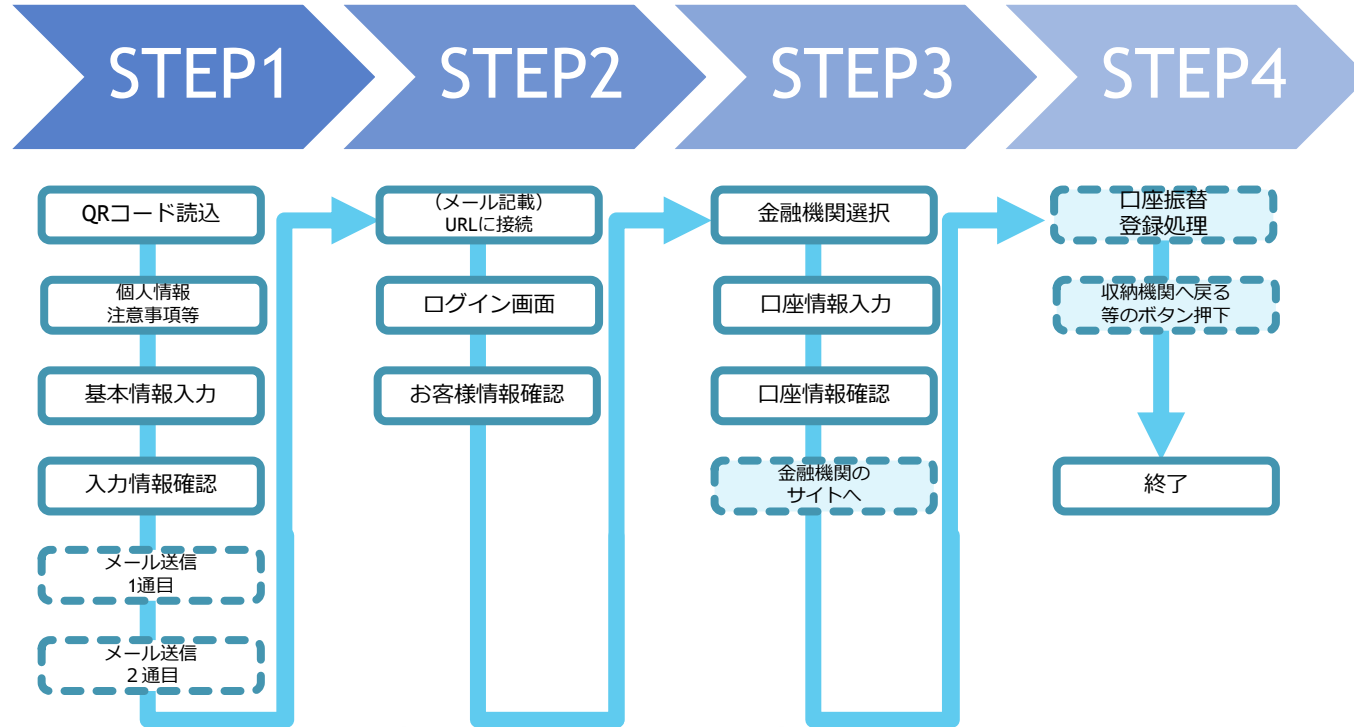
STEP1

QRコード読込

個人情報
注意事項等

基本情報入力

入力情報確認

メール送信
1通目

メール送信
2 通目

STEP2

（メール記載）
URLに接続

ログイン画面

お客様情報確認

STEP3

金融機関選択

口座情報入力

口座情報確認

金融機関の
サイトへ

STEP4

口座振替
登録処理

収納機関へ戻る
等のボタン押下

終了